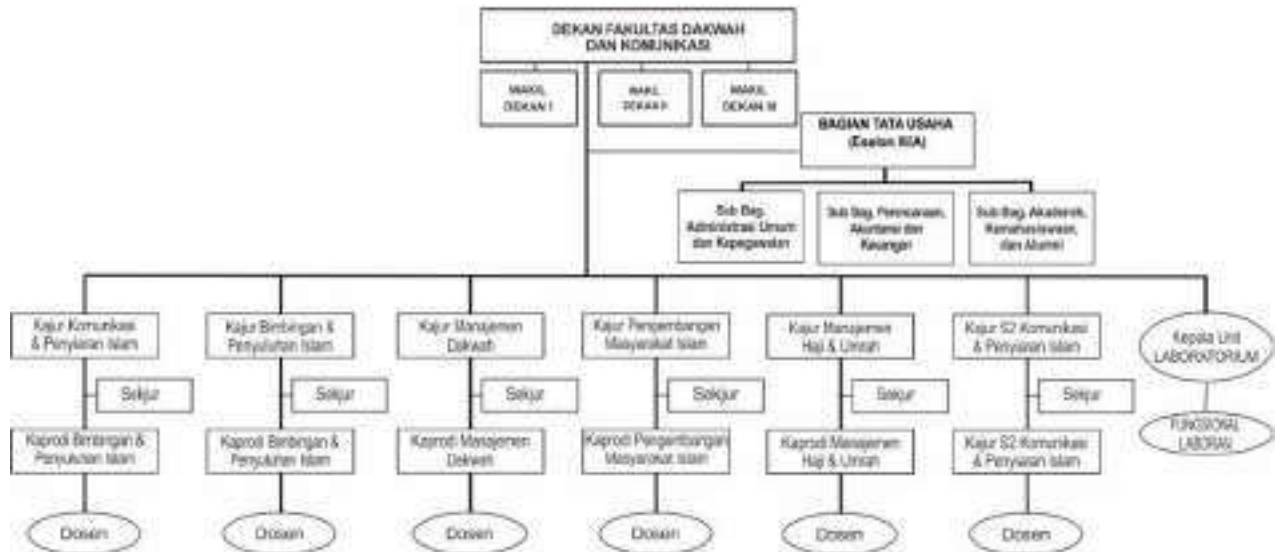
DEKAN FAKULTAS DAKWAH DAN KOMUNIKASI

WAKIL DEKAN I

WAKIL DEKAN II

WAKIL DEKAN III

BAGIAN TATA USAHA (Eselon IIIA)

Sub Bag. Administrasi Umum dan Kepegawaian

Sub Bag. Perencanaan, Akuntansi dan Keuangan

Sub Bag. Akademik, Kemahasiswaan, dan Alumni

Kajur Komunikasi & Penyiaran Islam

Sekjur

Kaprodi Bimbingan & Penyuluhan Islam

Dosen

Kajur Bimbingan & Penyuluhan Islam

Sekjur

Kaprodi Bimbingan & Penyuluhan Islam

Dosen

Kajur Manajemen Dakwah

Sekjur

Kaprodi Manajemen Dakwah

Dosen

Kajur Pengembangan Masyarakat Islam

Sekjur

Kaprodi Pengembangan Masyarakat Islam

Dosen

Kajur Manajemen Haji & Umrah

Sekjur

Kaprodi Manajemen Haji & Umrah

Dosen

Kajur S2 Komunikasi & Penyiaran Islam

Sekjur

Kajur S2 Komunikasi & Penyiaran Islam

Dosen

Kepala Unit LABORATORIUM

FUNGSIONAL LABORAN